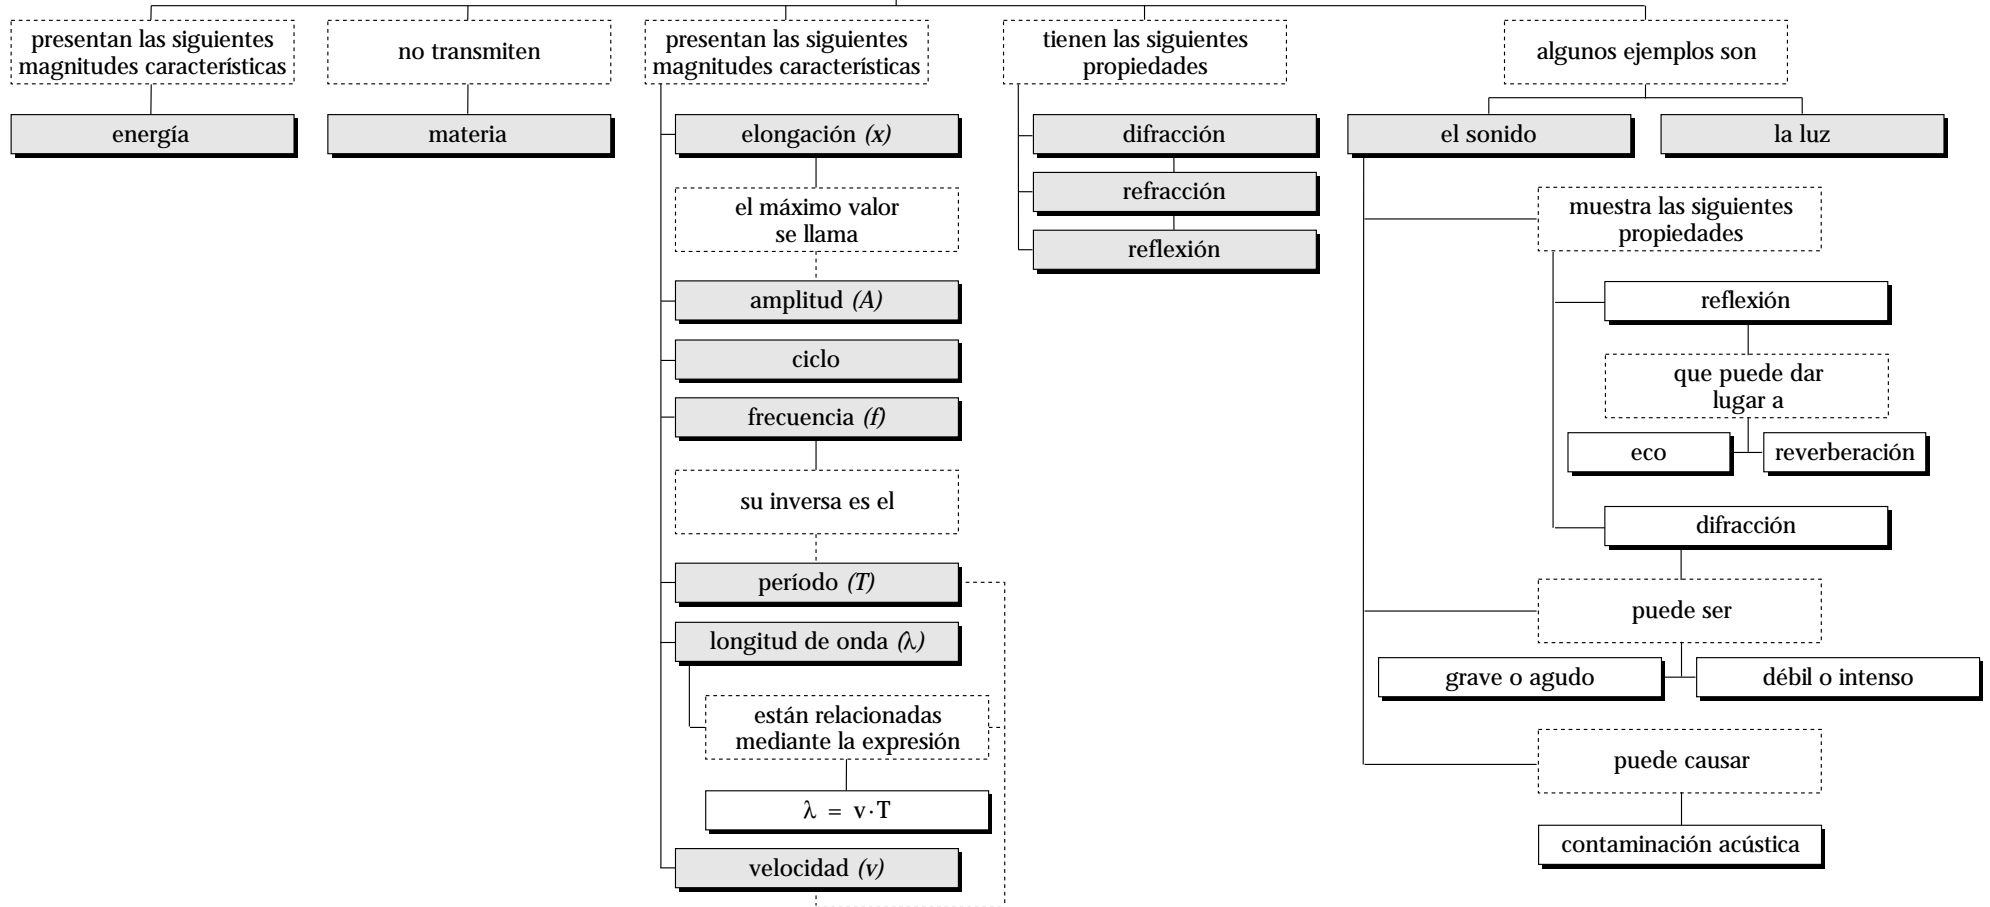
presentan las siguientes magnitudes características

energía

no transmiten

materia

presentan las siguientes magnitudes características

elongación *(x)*

el máximo valor se llama

amplitud *(A)*

ciclo

frecuencia *(f)*

su inversa es el

período *(T)*

longitud de onda *(λ)*

están relacionadas mediante la expresión

$\lambda = v \cdot T$

velocidad *(v)*

tienen las siguientes propiedades

difracción

refracción

reflexión

algunos ejemplos son

el sonido

la luz

muestra las siguientes propiedades

reflexión

que puede dar lugar a

eco

reverberación

difracción

puede ser

grave o agudo

débil o intenso

puede causar

contaminación acústica